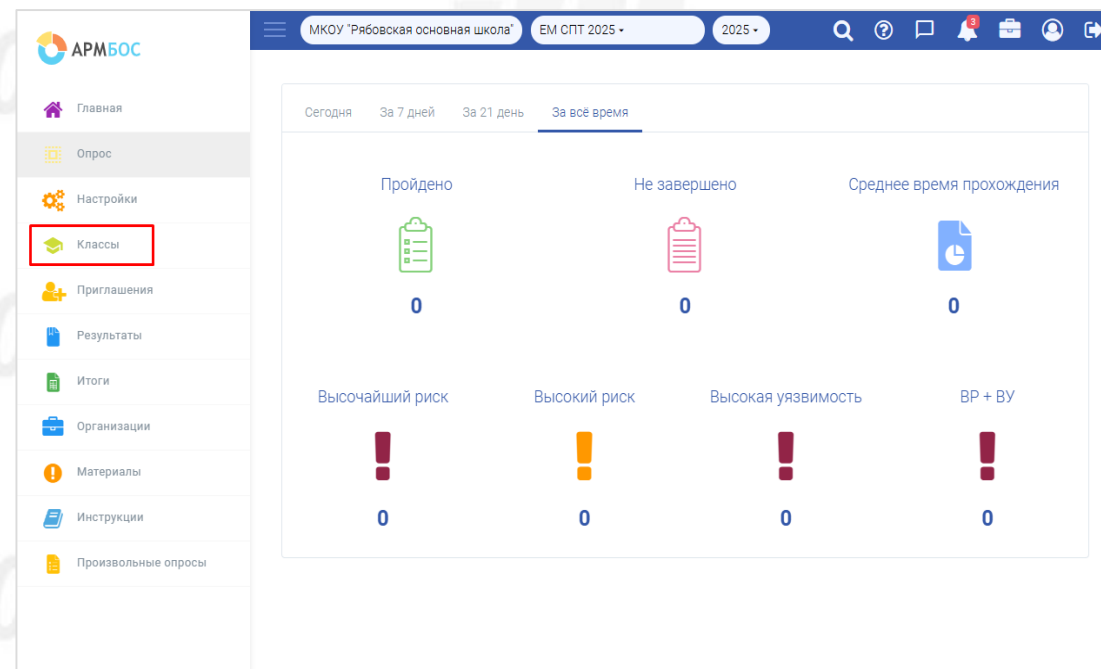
АРМБОС

МКОУ "Рябовская основная школа" ЕМ СПТ 2025 ▾ 2025 ▾ 3

Главная
Опрос
Настройки
Классы
Приглашения
Результаты
Итоги
Организации
Материалы
Инструкции
Произвольные опросы

Сегодня За 7 дней За 21 день За всё время

Пройдено
0

Не завершено
0

Среднее время прохождения
0

Высочайший риск
0

Высокий риск
0

Высокая уязвимость
0

ВР + ВУ
0